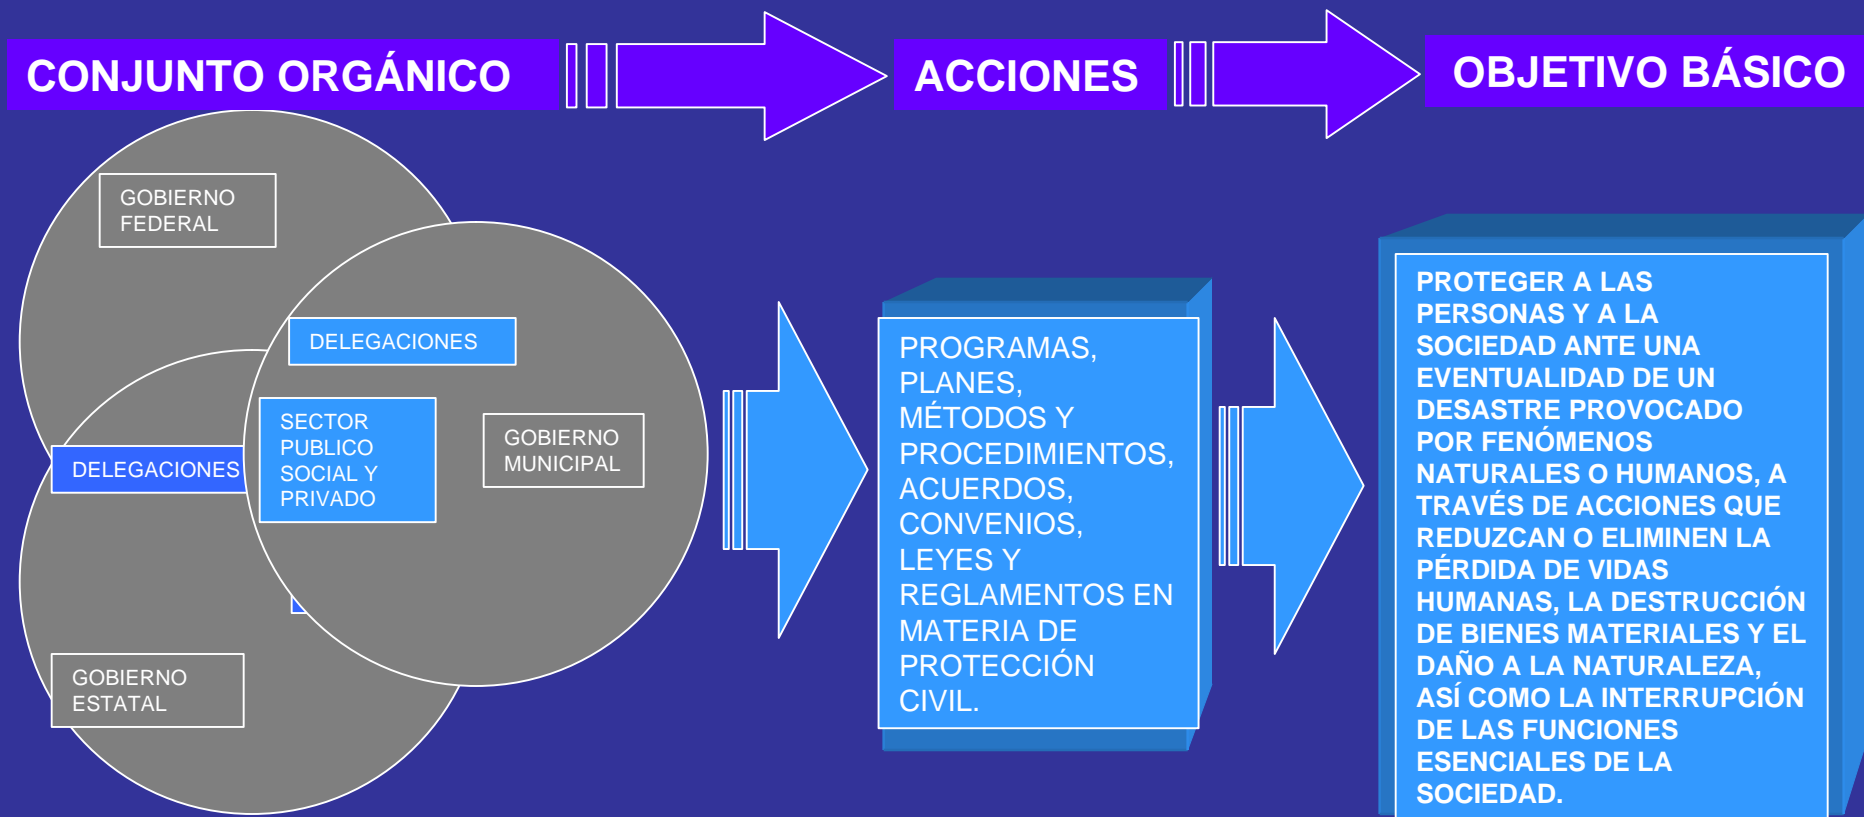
CONJUNTO ORGÁNICO

ACCIONES

OBJETIVO BÁSICO

GOBIERNO FEDERAL

DELEGACIONES

DELEGACIONES

SECTOR PUBLICO SOCIAL Y PRIVADO

GOBIERNO MUNICIPAL

GOBIERNO ESTATAL

PROGRAMAS, PLANES, MÉTODOS Y PROCEDIMIENTOS, ACUERDOS, CONVENIOS, LEYES Y REGLAMENTOS EN MATERIA DE PROTECCIÓN CIVIL.

PROTEGER A LAS PERSONAS Y A LA SOCIEDAD ANTE UNA EVENTUALIDAD DE UN DESASTRE PROVOCADO POR FENÓMENOS NATURALES O HUMANOS, A TRAVÉS DE ACCIONES QUE REDUZCAN O ELIMINEN LA PÉRDIDA DE VIDAS HUMANAS, LA DESTRUCCIÓN DE BIENES MATERIALES Y EL DAÑO A LA NATURALEZA, ASÍ COMO LA INTERRUPCIÓN DE LAS FUNCIONES ESENCIALES DE LA SOCIEDAD.